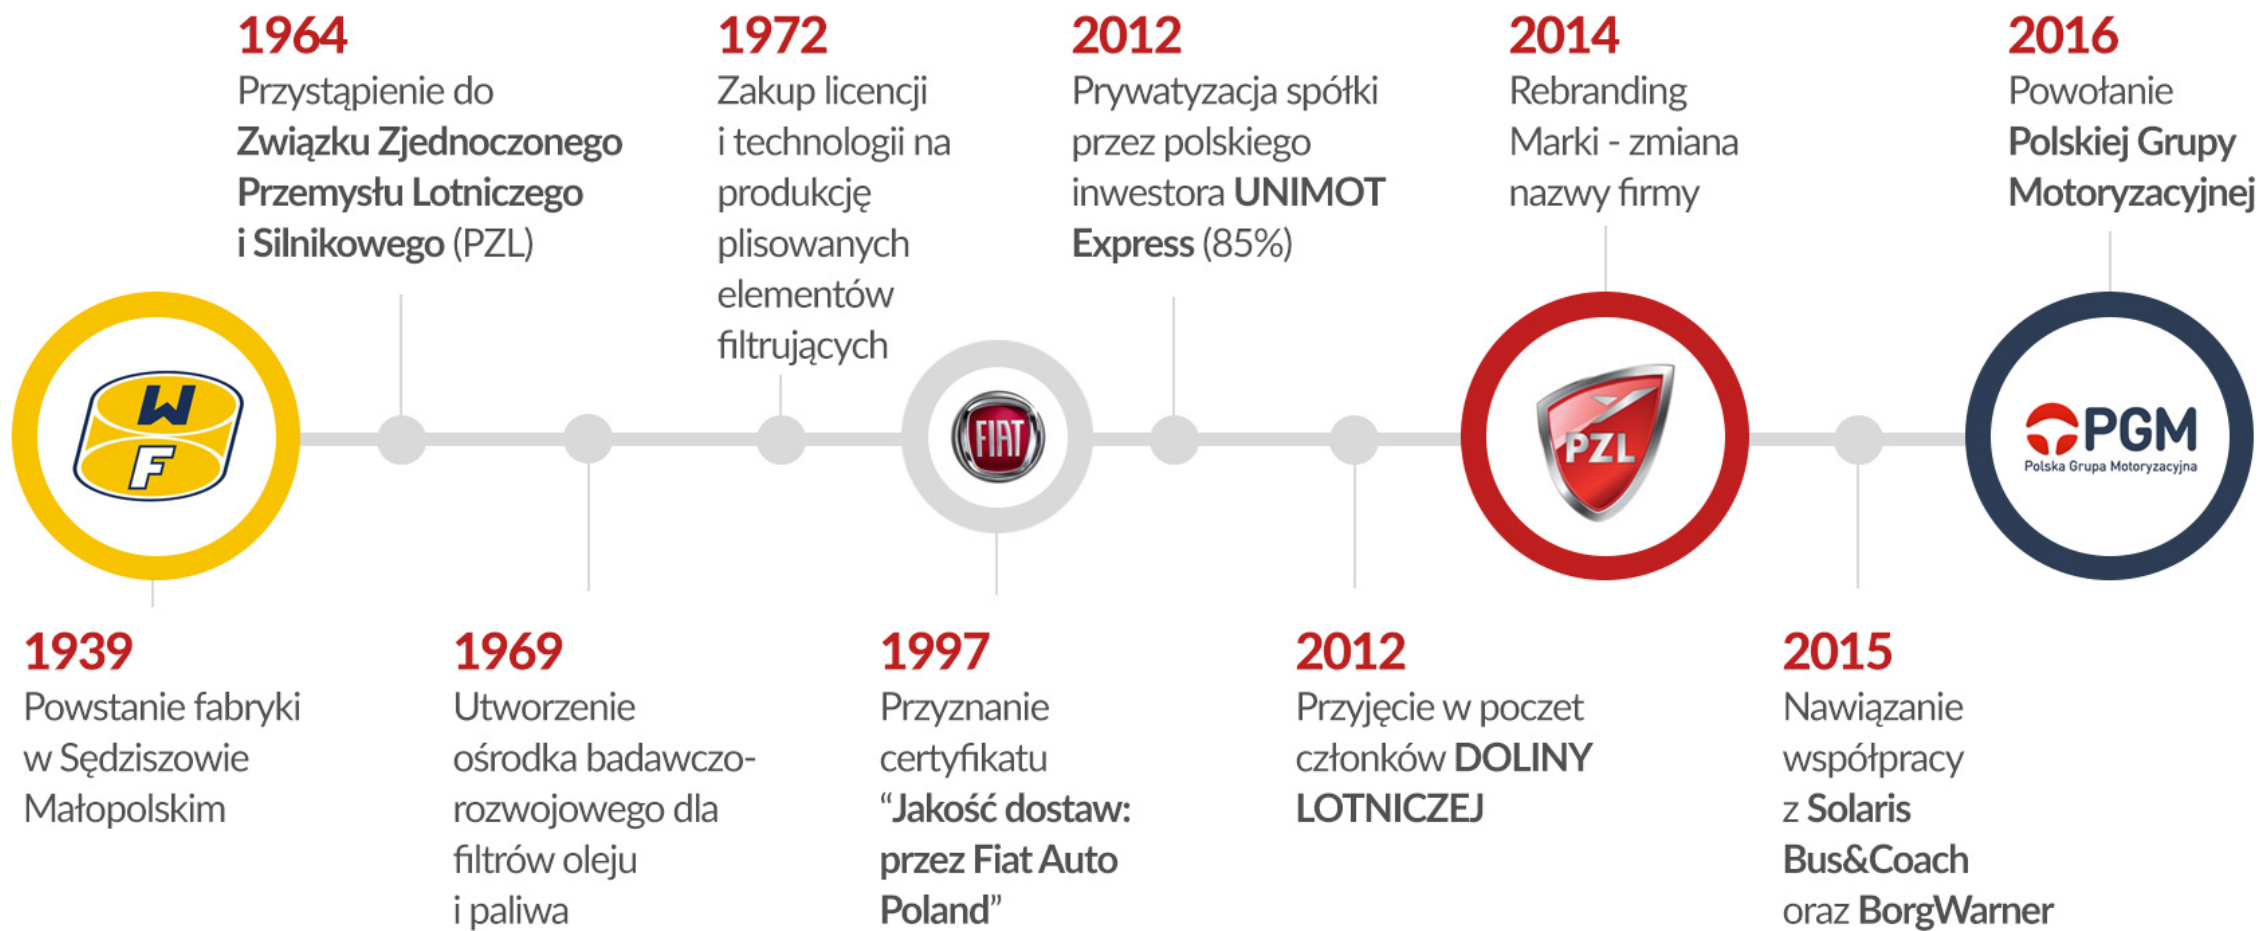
1964
Przystąpienie do **Związku Zjednoczonego Przemysłu Lotniczego i Silnikowego** (PZL)

1972
Zakup licencji i technologii na produkcję plisowanych elementów filtrujących

2012
Prywatyzacja spółki przez polskiego inwestora **UNIMOT Express** (85%)

2014
Rebranding Marki - zmiana nazwy firmy

2016
Powołanie **Polskiej Grupy Motoryzacyjnej**

WF

FIAT

PZL

PGM
Polska Grupa Motoryzacyjna

1939
Powstanie fabryki w Sędziszowie Małopolskim

1969
Utworzenie ośrodka badawczo-rozwojowego dla filtrów oleju i paliwa

1997
Przyznanie certyfikatu **"Jakość dostaw: przez Fiat Auto Poland"**

2012
Przyjęcie w poczet członków **DOLINY LOTNICZEJ**

2015
Nawiązanie współpracy z **Solaris Bus&Coach** oraz **BorgWarner**